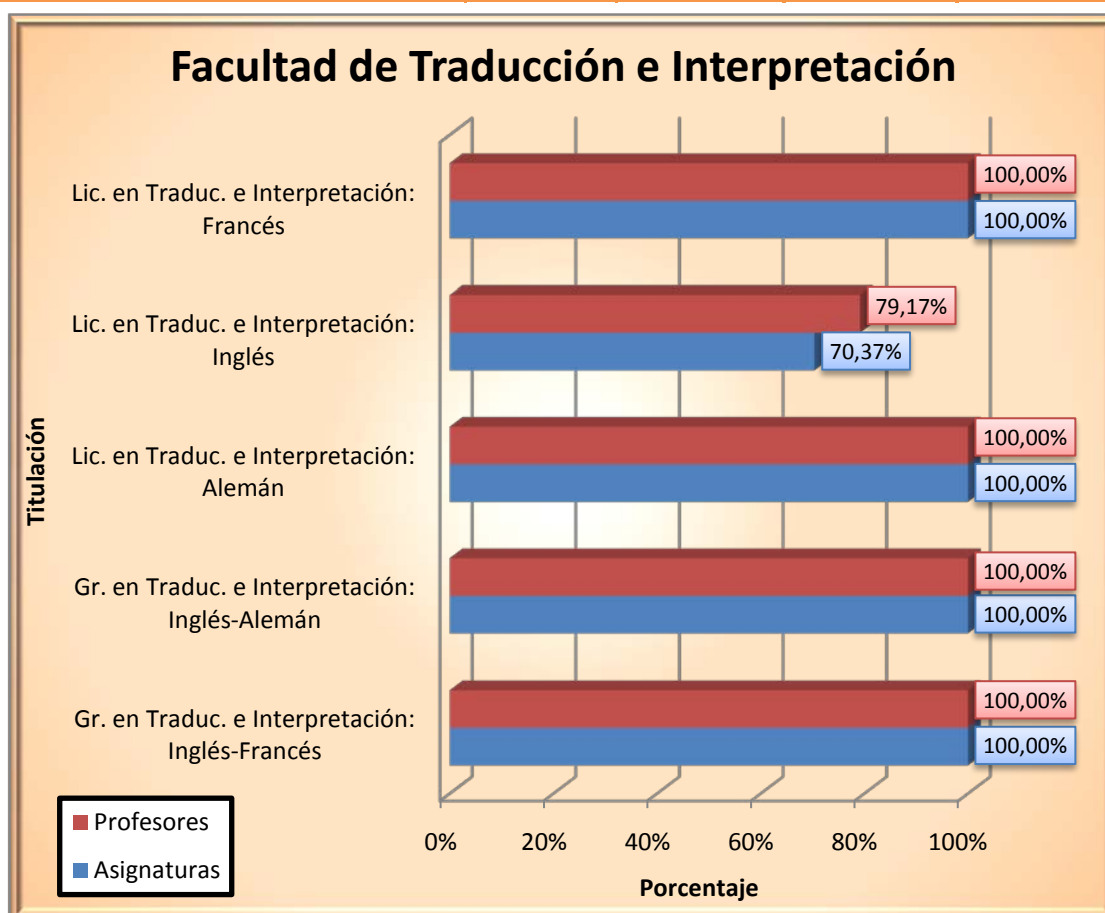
Facultad de Traducción e Interpretación

Titulación

Lic. en Traduc. e Interpretación: Francés
100,00%
100,00%

Lic. en Traduc. e Interpretación: Inglés
79,17%
70,37%

Lic. en Traduc. e Interpretación: Alemán
100,00%
100,00%

Gr. en Traduc. e Interpretación: Inglés-Alemán
100,00%
100,00%

Gr. en Traduc. e Interpretación: Inglés-Francés
100,00%
100,00%

0% 20% 40% 60% 80% 100%

Porcentaje

Profesores
Asignaturas